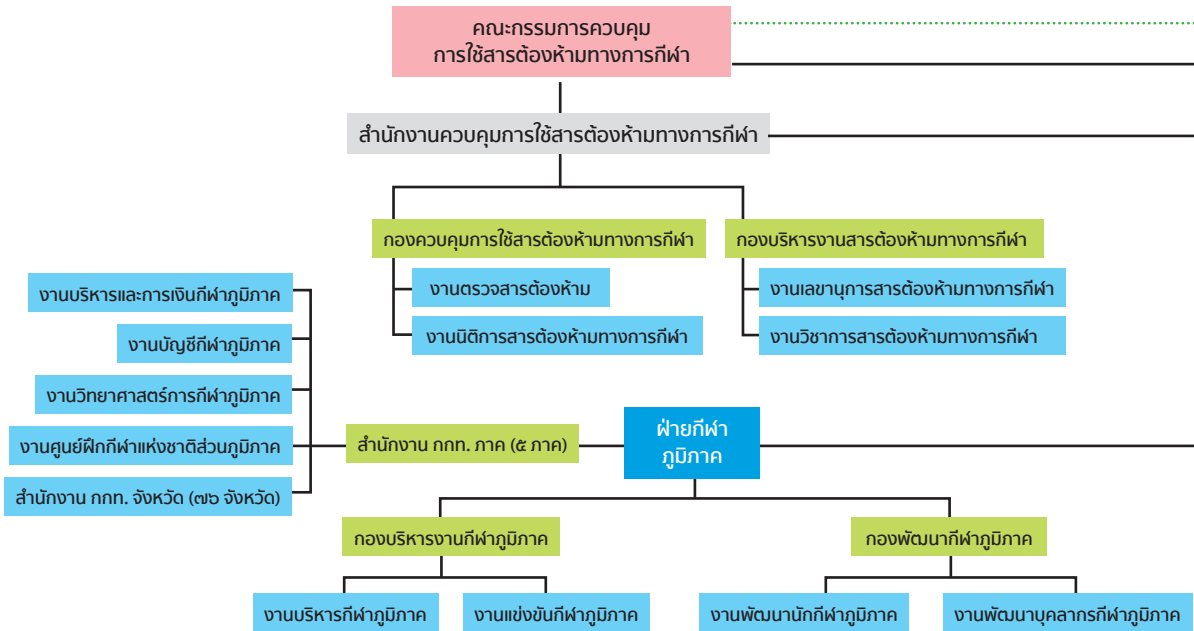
คณะกรรมการควบคุม
การใช้สารต้องห้ามทางการกีฬา

สำนักงานควบคุมการใช้สารต้องห้ามทางการกีฬา

กองควบคุมการใช้สารต้องห้ามทางการกีฬา

งานตรวจสารต้องห้าม

งานนิติการสารต้องห้ามทางการกีฬา

กองบริหารงานสารต้องห้ามทางการกีฬา

งานเลขานุการสารต้องห้ามทางการกีฬา

งานวิชาการสารต้องห้ามทางการกีฬา

งานบริหารและการเงินกีฬาภูมิภาค

งานบัญชีกีฬาภูมิภาค

งานวิทยาศาสตร์การกีฬาภูมิภาค

งานศูนย์ฝึกกีฬาแห่งชาติส่วนภูมิภาค

สำนักงาน กกท. จังหวัด (๗๖ จังหวัด)

สำนักงาน กกท. ภาค (๕ ภาค)

ฝ่ายกีฬา
ภูมิภาค

กองบริหารงานกีฬาภูมิภาค

กองพัฒนากีฬาภูมิภาค

งานบริหารกีฬาภูมิภาค

งานแข่งขันกีฬาภูมิภาค

งานพัฒนานักกีฬาภูมิภาค

งานพัฒนาบุคลากรกีฬาภูมิภาค